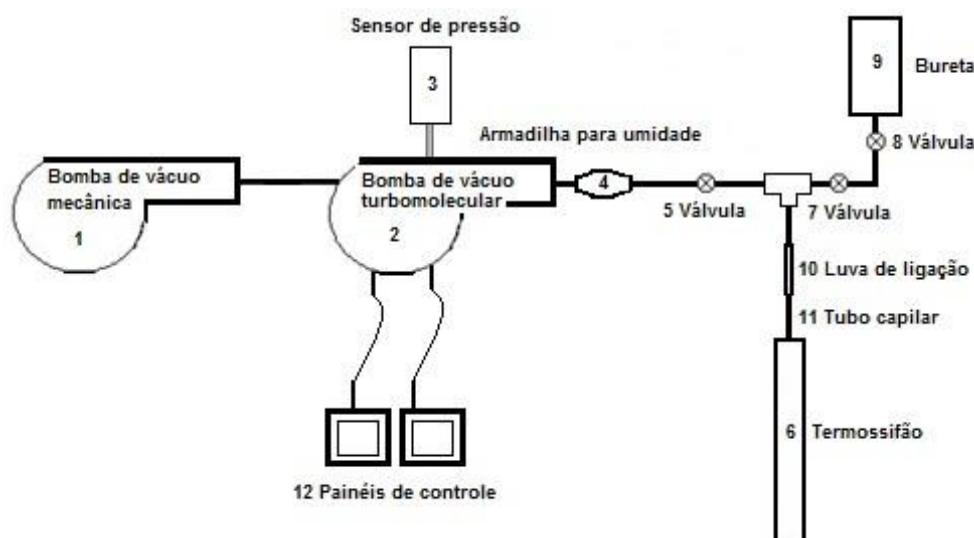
Sensor de pressão

3

9

Bureta

8 Válvula

Armadilha para umidade

Bomba de vácuo mecânica

1

Bomba de vácuo turbomolecular

2

4

5 Válvula

7 Válvula

10 Luva de ligação

11 Tubo capilar

6 Termossifão

12 Painéis de controle